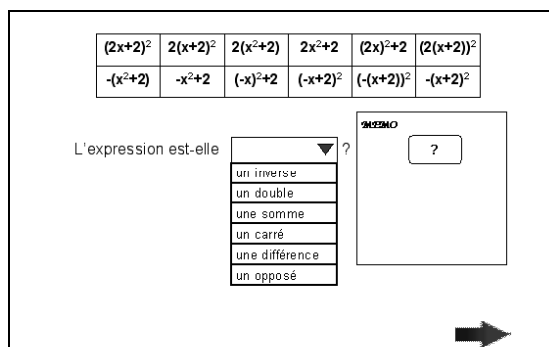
| $(2x+2)^2$ | $2(x+2)^2$ | $2(x^2+2)$ | $2x^2+2$ | $(2x)^2+2$ | $(2(x+2))^2$ |
|---|---|---|---|---|---|
| $-(x^2+2)$ | $-x^2+2$ | $(-x)^2+2$ | $(-x+2)^2$ | $(-(x+2))^2$ | $-(x+2)^2$ |

L'expression est-elle ?

un inverse
un double
une somme
un carré
une différence
un opposé

MEMO

?